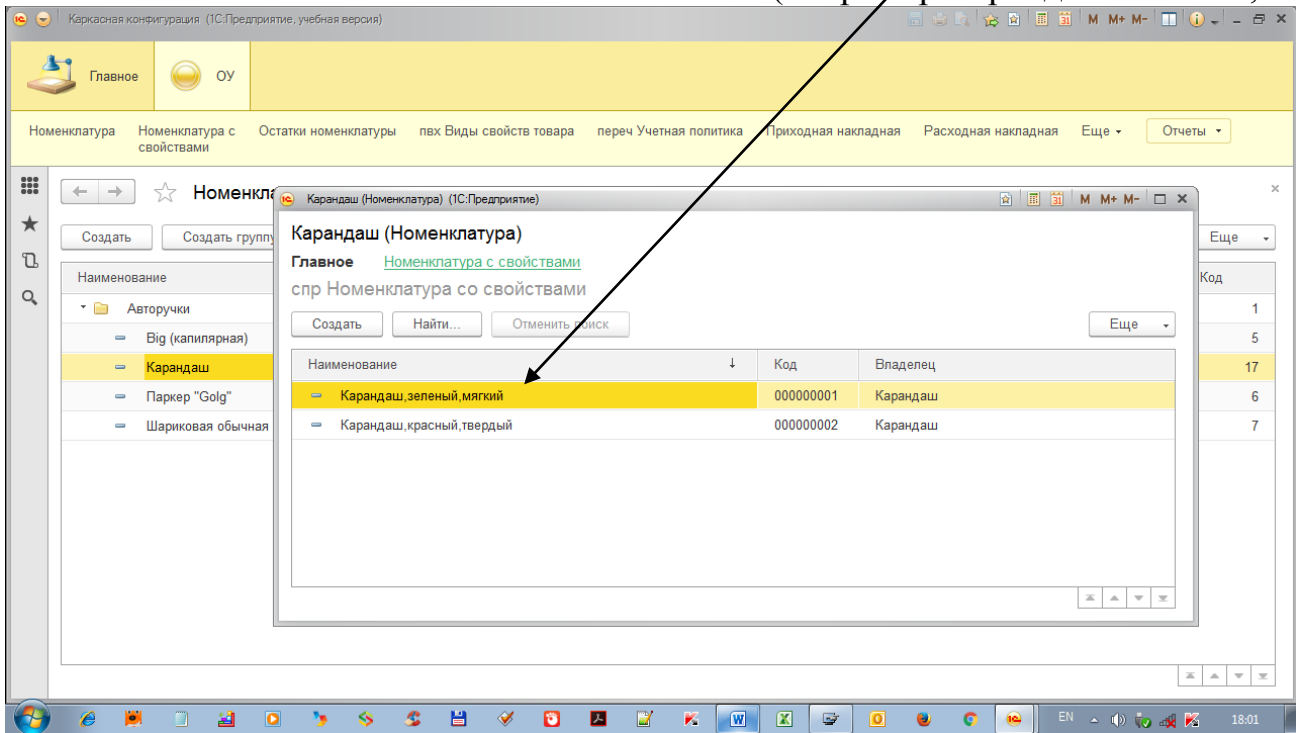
Каркасная конфигурация (1С:Предприятие, учебная версия)

M M+ M-

Главное

ОУ

Номенклатура
Номенклатура с свойствами
Остатки номенклатуры
пвх Виды свойств товара
переч Учетная политика
Приходная накладная
Расходная накладная
Еще
Отчеты

Номенкла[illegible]

Создать
Создать групп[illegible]

Еще

Наименование

Код

Авторучки

Big (капилярная)
5

Карандаш
17

Паркер "Golg"
6

Шариковая обычная
7

1

Карандаш (Номенклатура) (1С:Предприятие)

M M+ M-

Карандаш (Номенклатура)

Главное
Номенклатура с свойствами

спр Номенклатура со свойствами

Создать
Найти...
Отменить поиск
Еще

| Наименование | Код | Владелец |
|---|---|---|
| Карандаш,зеленый,мягкий | 000000001 | Карандаш |
| Карандаш,красный,твердый | 000000002 | Карандаш |

EN
18:01